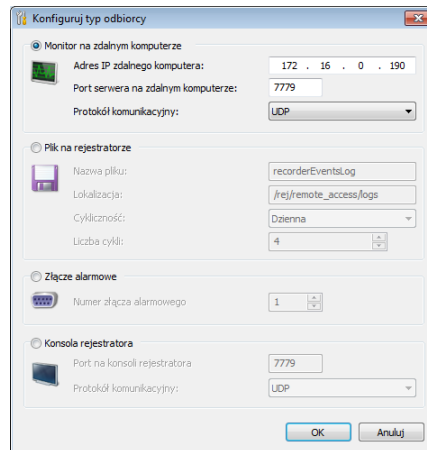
Konfiguruj typ odbiorcy

Monitor na zdalnym komputerze

Adres IP zdalnego komputera: 172 . 16 . 0 . 190

Port serwera na zdalnym komputerze: 7779

Protokół komunikacyjny: UDP

Plik na rejestratorze

Nazwa pliku: recorderEventsLog

Lokalizacja: /rej/remote_access/logs

Cykliczność: Dzienna

Liczba cykli: 4

Złącze alarmowe

Numer złącza alarmowego 1

Konsola rejestratora

Port na konsoli rejestratora 7779

Protokół komunikacyjny: UDP

OK
Anuluj